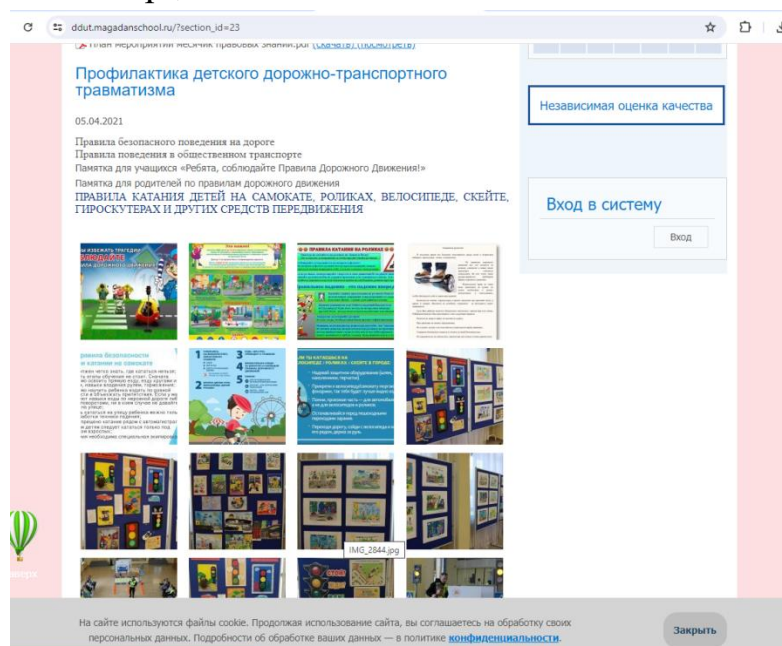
ddut.magadanschool.ru/?section_id=23

План мероприятий месячник правовых знаний.pdf (скачать) (посмотреть)

Профилактика детского дорожно-транспортного травматизма

05.04.2021

Правила безопасного поведения на дороге
Правила поведения в общественном транспорте
Памятка для учащихся «Ребята, соблюдайте Правила Дорожного Движения!»
Памятка для родителей по правилам дорожного движения
ПРАВИЛА КАТАНИЯ ДЕТЕЙ НА САМОКАТЕ, РОЛИКАХ, ВЕЛОСИПЕДЕ, СКЕЙТЕ, ГИРОСКУТЕРАХ И ДРУГИХ СРЕДСТВ ПЕРЕДВИЖЕНИЯ

ПРАВИЛА КАТАНИЯ НА РОЛИКАХ

IMG_2844.jpg

Независимая оценка качества

Вход в систему

Вход

На сайте используются файлы cookie. Продолжая использование сайта, вы соглашаетесь на обработку своих персональных данных. Подробности об обработке ваших данных — в политике конфиденциальности.

Закрыть